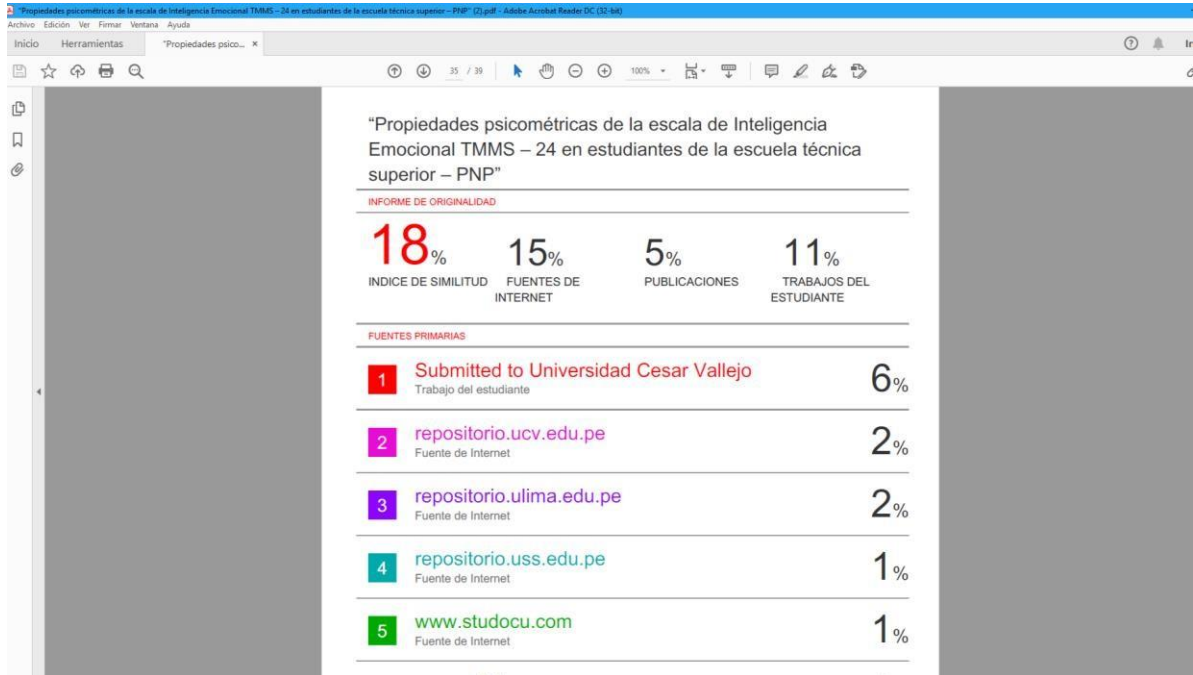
"Propiedades psicométricas de la escala de Inteligencia Emocional TMMS – 24 en estudiantes de la escuela técnica superior – PNP" (2).pdf - Adobe Acrobat Reader DC (32-bit)
Archivo Edición Ver Firmar Ventana Ayuda
Inicio Herramientas "Propiedades psico... ×
35 / 39 100%

"Propiedades psicométricas de la escala de Inteligencia Emocional TMMS – 24 en estudiantes de la escuela técnica superior – PNP"

INFORME DE ORIGINALIDAD

18% INDICE DE SIMILITUD
15% FUENTES DE INTERNET
5% PUBLICACIONES
11% TRABAJOS DEL ESTUDIANTE

FUENTES PRIMARIAS

| | | |
|---|---|---|
| 1 | Submitted to Universidad Cesar Vallejo<br>Trabajo del estudiante | 6% |
| 2 | repositorio.ucv.edu.pe<br>Fuente de Internet | 2% |
| 3 | repositorio.ulima.edu.pe<br>Fuente de Internet | 2% |
| 4 | repositorio.uss.edu.pe<br>Fuente de Internet | 1% |
| 5 | www.studocu.com<br>Fuente de Internet | 1% |